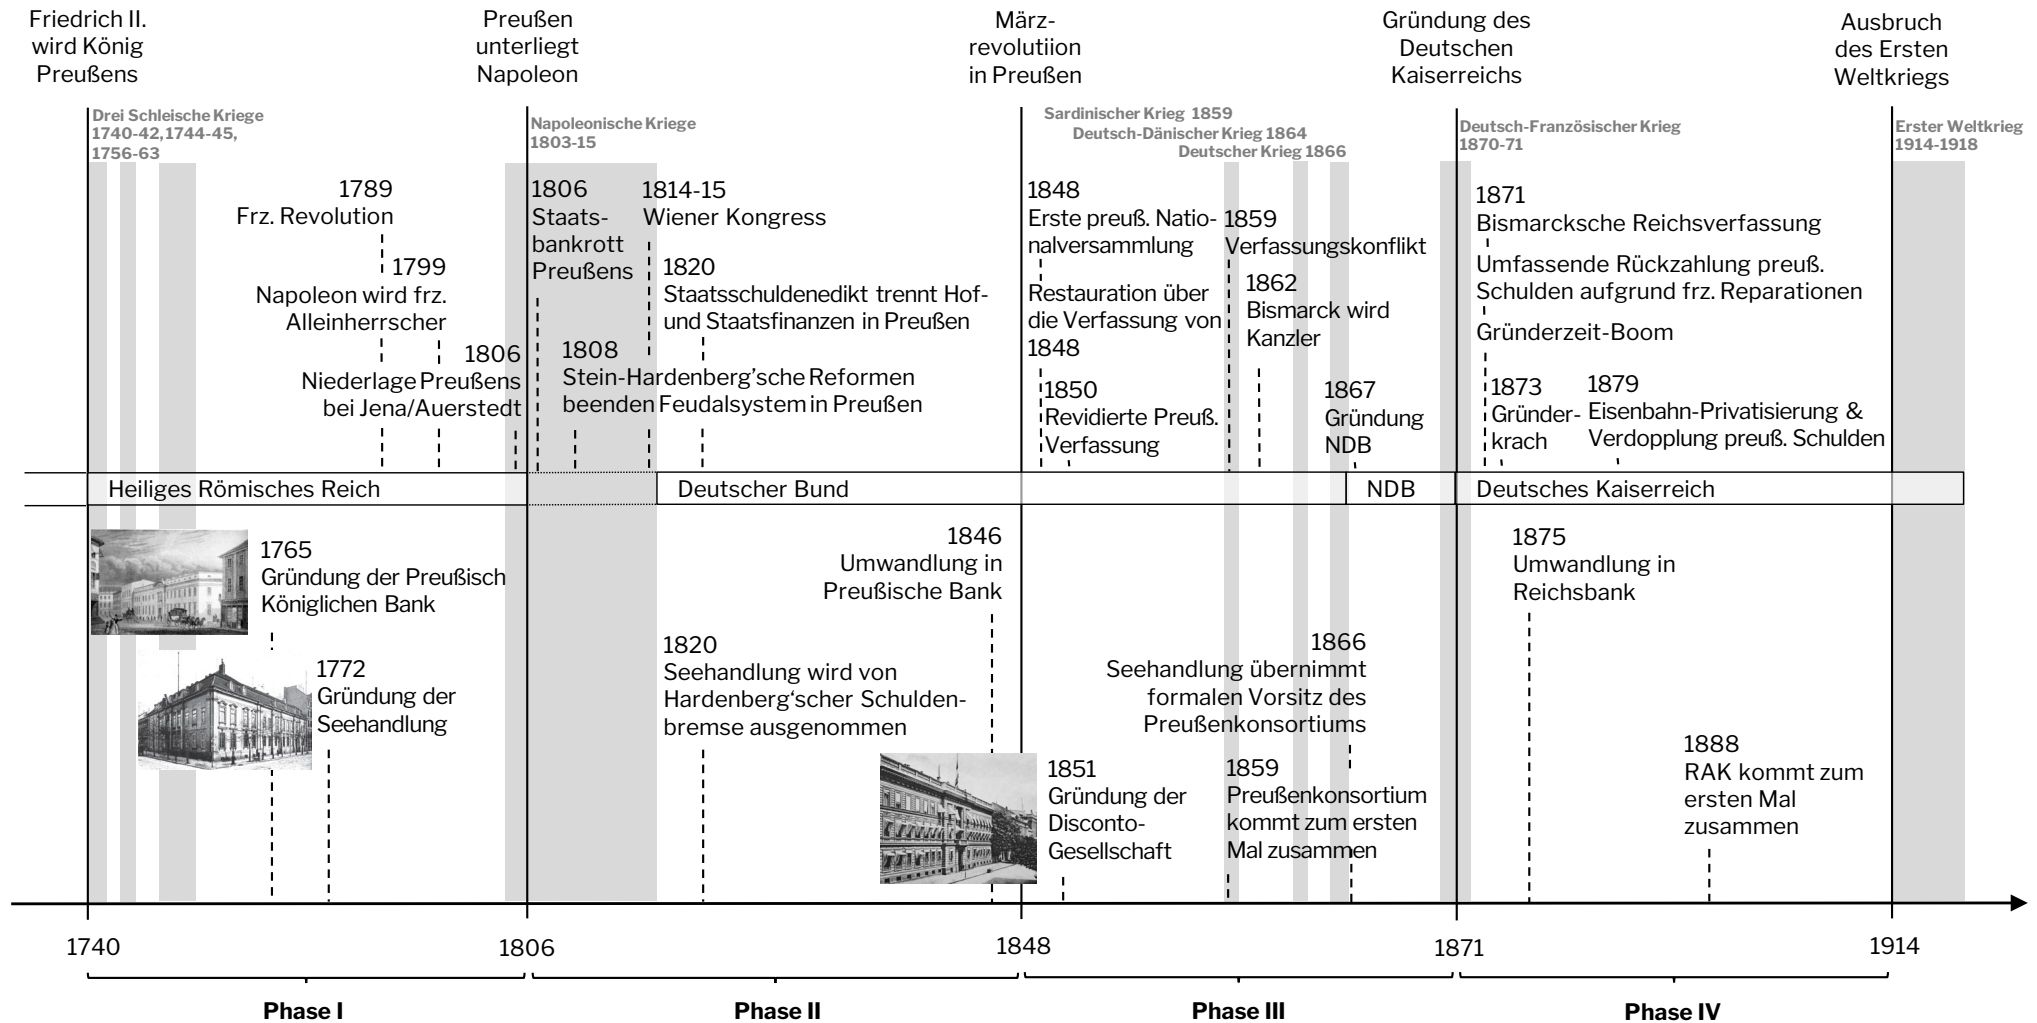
Friedrich II. wird König Preußens

Preußen unterliegt Napoleon

März-revolutiion in Preußen

Gründung des Deutschen Kaiserreichs

Ausbruch des Ersten Weltkriegs

Drei Schleische Kriege 1740-42, 1744-45, 1756-63

Napoleonische Kriege 1803-15

Sardinischer Krieg 1859
Deutsch-Dänischer Krieg 1864
Deutscher Krieg 1866

Deutsch-Französischer Krieg 1870-71

Erster Weltkrieg 1914-1918

1789
Frz. Revolution

1799
Napoleon wird frz. Alleinherrscher

1806
Niederlage Preußens bei Jena/Auerstedt

1806
Staatsbankrott Preußens

1814-15
Wiener Kongress

1820
Staatsschuldenedikt trennt Hof- und Staatsfinanzen in Preußen

1808
Stein-Hardenberg'sche Reformen beenden Feudalsystem in Preußen

1848
Erste preuß. Nationalversammlung

Restauration über die Verfassung von 1848

1850
Revidierte Preuß. Verfassung

1859
Verfassungskonflikt

1862
Bismarck wird Kanzler

1867
Gründung NDB

1871
Bismarcksche Reichsverfassung

Umfassende Rückzahlung preuß. Schulden aufgrund frz. Reparationen

Gründerzeit-Boom

1873
Gründerkrach

1879
Eisenbahn-Privatisierung & Verdopplung preuß. Schulden

Heiliges Römisches Reich

Deutscher Bund

NDB

Deutsches Kaiserreich

1765
Gründung der Preußisch Königlichen Bank

1772
Gründung der Seehandlung

1846
Umwandlung in Preußische Bank

1820
Seehandlung wird von Hardenberg'scher Schuldenbremse ausgenommen

1851
Gründung der Disconto-Gesellschaft

1866
Seehandlung übernimmt formalen Vorsitz des Preußenkonsortiums

1859
Preußenkonsortium kommt zum ersten Mal zusammen

1875
Umwandlung in Reichsbank

1888
RAK kommt zum ersten Mal zusammen

1740
1806
1848
1871
1914

Phase I
Phase II
Phase III
Phase IV